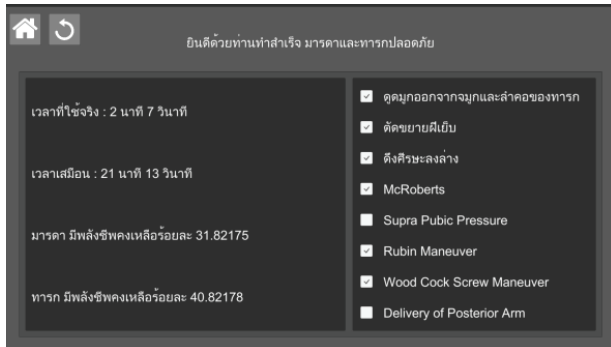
ยินดีด้วยท่านทำสำเร็จ มารดาและทารกปลอดภัย

เวลาที่ใช้จริง : 2 นาที 7 วินาที

เวลาเสมือน : 21 นาที 13 วินาที

มารดา มีพลังชีพคงเหลือร้อยละ 31.82175

ทารก มีพลังชีพคงเหลือร้อยละ 40.82178

☑ ดูดมูกออกจากจมูกและลำคอของทารก
☑ ตัดขยายฝีเย็บ
☑ ดึงศีรษะลงล่าง
☑ McRoberts
☐ Supra Pubic Pressure
☑ Rubin Maneuver
☑ Wood Cock Screw Maneuver
☐ Delivery of Posterior Arm